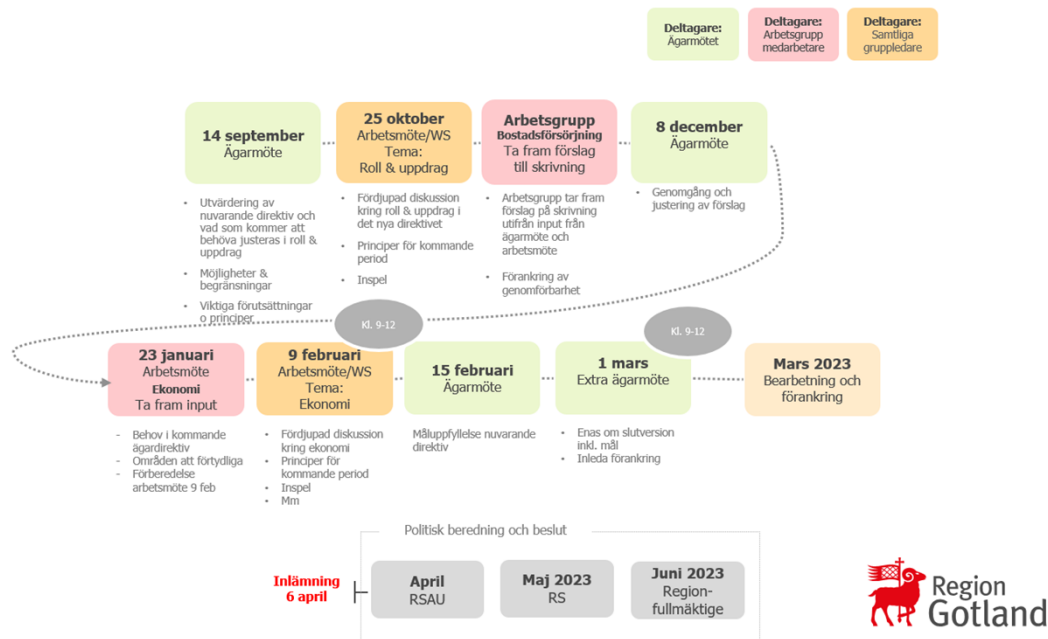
Deltagare: Ägarmötet

Deltagare: Arbetsgrupp medarbetare

Deltagare: Samtliga gruppledare

14 september
Ägarmöte

- Utvärdering av nuvarande direktiv och vad som kommer att behöva justeras i roll & uppdrag
- Möjligheter & begränsningar
- Viktiga förutsättningar o principer

25 oktober
Arbetsmöte/WS
Tema:
Roll & uppdrag

- Fördjupad diskussion kring roll & uppdrag i det nya direktivet
- Principer för kommande period
- Inspel

Arbetsgrupp
Bostadsförsörjning
Ta fram förslag till skrivning

- Arbetsgrupp tar fram förslag på skrivning utifrån input från ägarmöte och arbetsmöte
- Förankring av genomförbarhet

8 december
Ägarmöte

- Genomgång och justering av förslag

Kl. 9-12

Kl. 9-12

23 januari
Arbetsmöte
Ekonomi
Ta fram input

- Behov i kommande ägardirektiv
- Områden att förtydliga
- Förberedelse arbetsmöte 9 feb

9 februari
Arbetsmöte/WS
Tema:
Ekonomi

- Fördjupad diskussion kring ekonomi
- Principer för kommande period
- Inspel
- Mm

15 februari
Ägarmöte

Måluppfyllelse nuvarande direktiv

1 mars
Extra ägarmöte

- Enas om slutversion inkl. mål
- Inleda förankring

Mars 2023
Bearbetning och förankring

Politisk beredning och beslut

Inlämning 6 april

April
RSAU

Maj 2023
RS

Juni 2023
Regionfullmäktige

Region Gotland